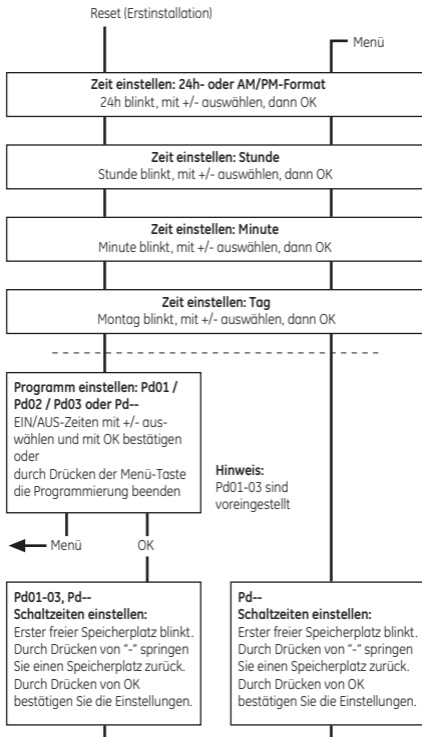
Reset (Erstinstallation)

Menü

Zeit einstellen: 24h- oder AM/PM-Format
24h blinkt, mit +/- auswählen, dann OK

Zeit einstellen: Stunde
Stunde blinkt, mit +/- auswählen, dann OK

Zeit einstellen: Minute
Minute blinkt, mit +/- auswählen, dann OK

Zeit einstellen: Tag
Montag blinkt, mit +/- auswählen, dann OK

Programm einstellen: Pd01 / Pd02 / Pd03 oder Pd--
EIN/AUS-Zeiten mit +/- auswählen und mit OK bestätigen oder
durch Drücken der Menü-Taste die Programmierung beenden

Hinweis:
Pd01-03 sind voreingestellt

Menü

OK

Pd01-03, Pd--
Schaltzeiten einstellen:
Erster freier Speicherplatz blinkt. Durch Drücken von "-" springen Sie einen Speicherplatz zurück. Durch Drücken von OK bestätigen Sie die Einstellungen.

Pd--
Schaltzeiten einstellen:
Erster freier Speicherplatz blinkt. Durch Drücken von "-" springen Sie einen Speicherplatz zurück. Durch Drücken von OK bestätigen Sie die Einstellungen.